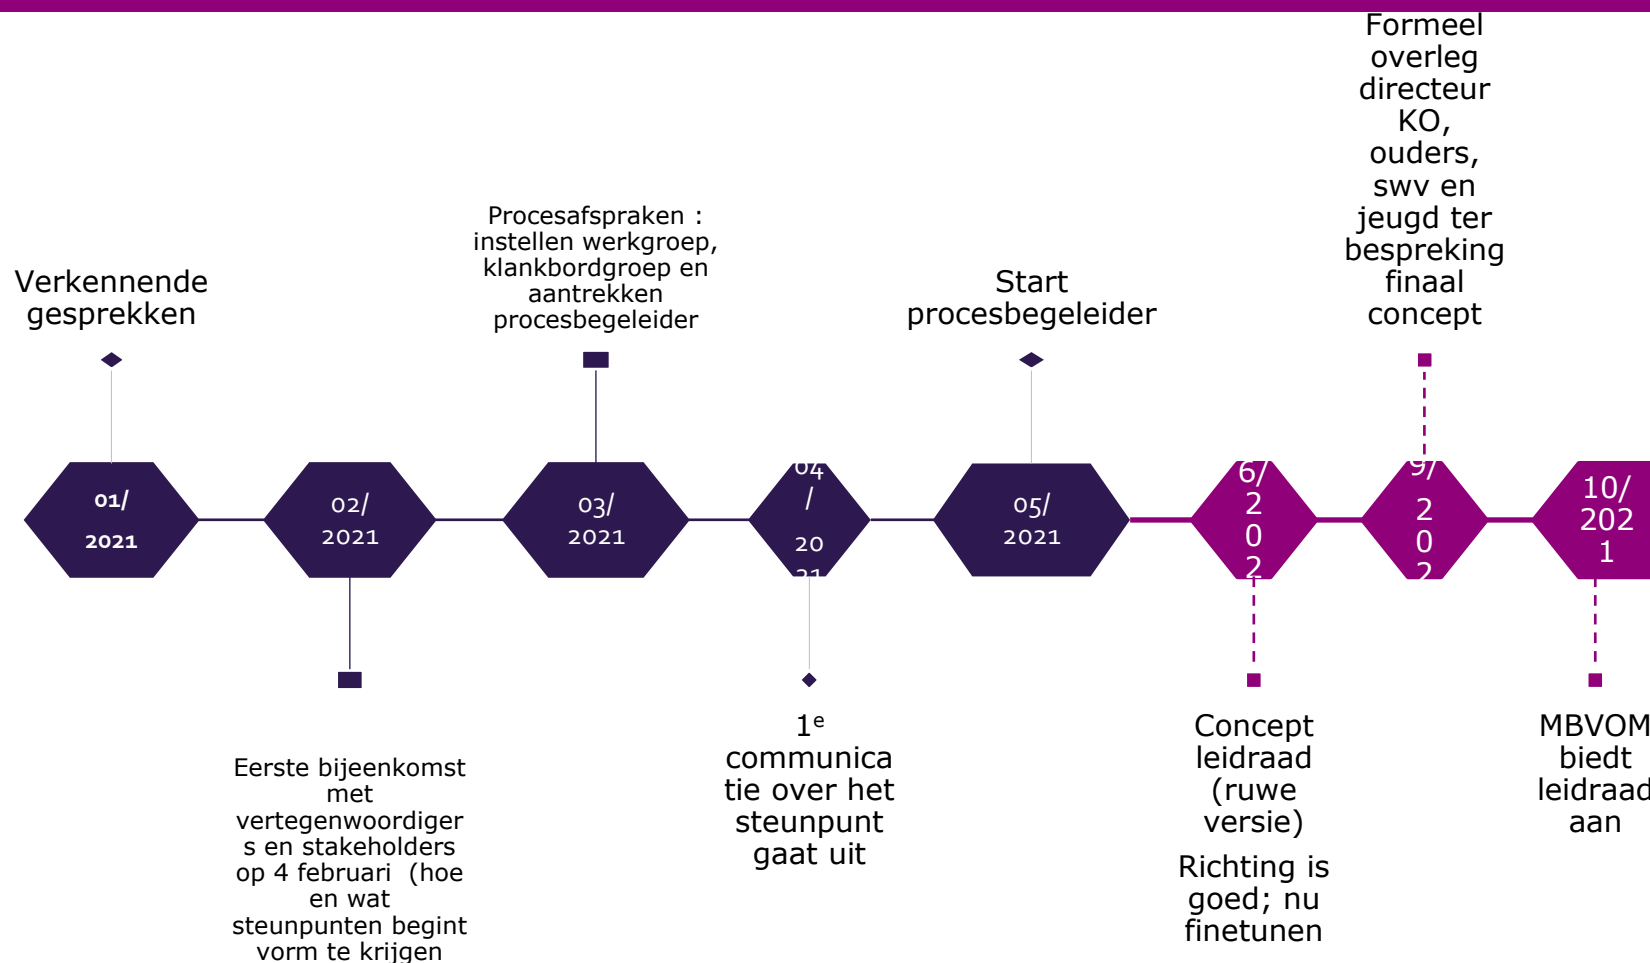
Verkennende gesprekken

01/
2021

02/
2021

Eerste bijeenkomst met vertegenwoordigers en stakeholders op 4 februari (hoe en wat steunpunten begint vorm te krijgen

Procesafspraken : instellen werkgroep, klankbordgroep en aantrekken procesbegeleider

03/
2021

04
/
20
21

1$^e$ communicatie over het steunpunt gaat uit

Start procesbegeleider

05/
2021

6/
2
0
2

Concept leidraad (ruwe versie)

Richting is goed; nu finetunen

Formeel overleg directeur KO, ouders, swv en jeugd ter bespreking finaal concept

9/
2
0
2

10/
202
1

MBVOM biedt leidraad aan